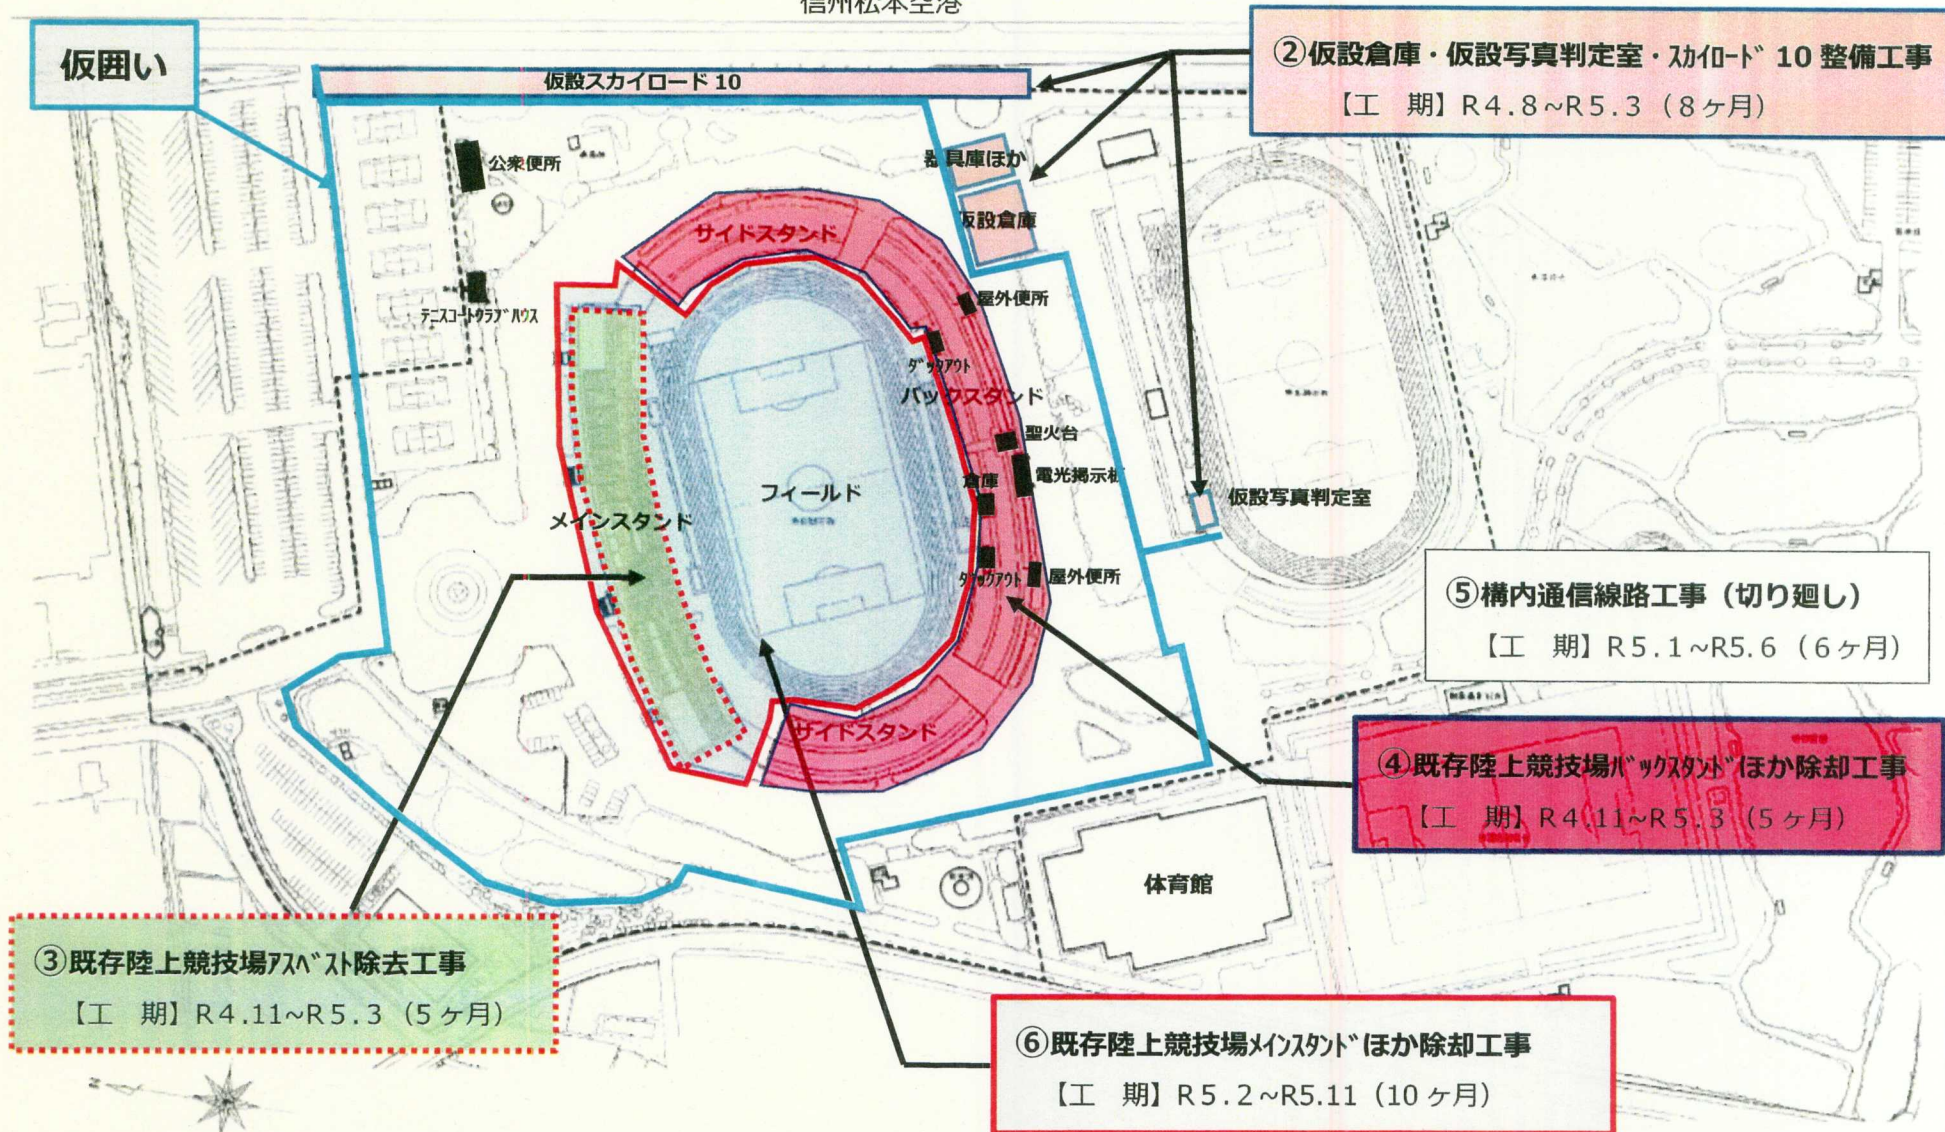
信州松本空港

仮囲い

仮設スカイロード 10

②仮設倉庫・仮設写真判定室・ｽｶｲﾛｰﾄﾞ 10 整備工事
【工　期】R4.8~R5.3（8ヶ月）

公衆便所

器具庫ほか

仮設倉庫

サイドスタンド

屋外便所

テニスコートクラブハウス

ダッグアウト

バックスタンド

聖火台

電光掲示板

倉庫

仮設写真判定室

フィールド

メインスタンド

ダッグアウト

屋外便所

⑤構内通信線路工事（切り廻し）
【工　期】R5.1~R5.6（6ヶ月）

サイドスタンド

④既存陸上競技場ﾊﾞｯｸｽﾀﾝﾄﾞほか除却工事
【工　期】R4.11~R5.3（5ヶ月）

体育館

③既存陸上競技場ｱｽﾍﾞｽﾄ除去工事
【工　期】R4.11~R5.3（5ヶ月）

⑥既存陸上競技場ﾒｲﾝｽﾀﾝﾄﾞほか除却工事
【工　期】R5.2~R5.11（10ヶ月）